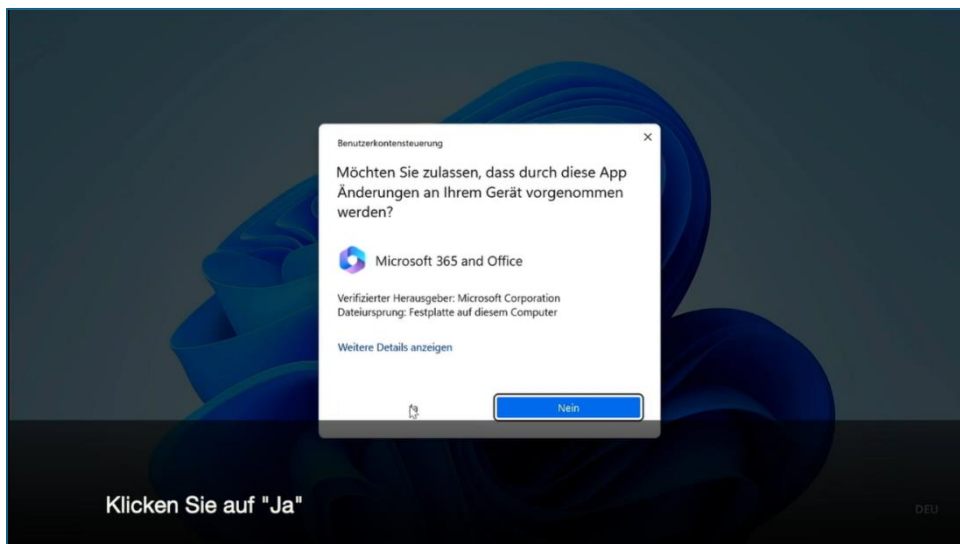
Benutzerkontensteuerung

×

Möchten Sie zulassen, dass durch diese App Änderungen an Ihrem Gerät vorgenommen werden?

Microsoft 365 and Office

Verifizierter Herausgeber: Microsoft Corporation
Dateiursprung: Festplatte auf diesem Computer

Weitere Details anzeigen

Nein

Klicken Sie auf "Ja"

DEU